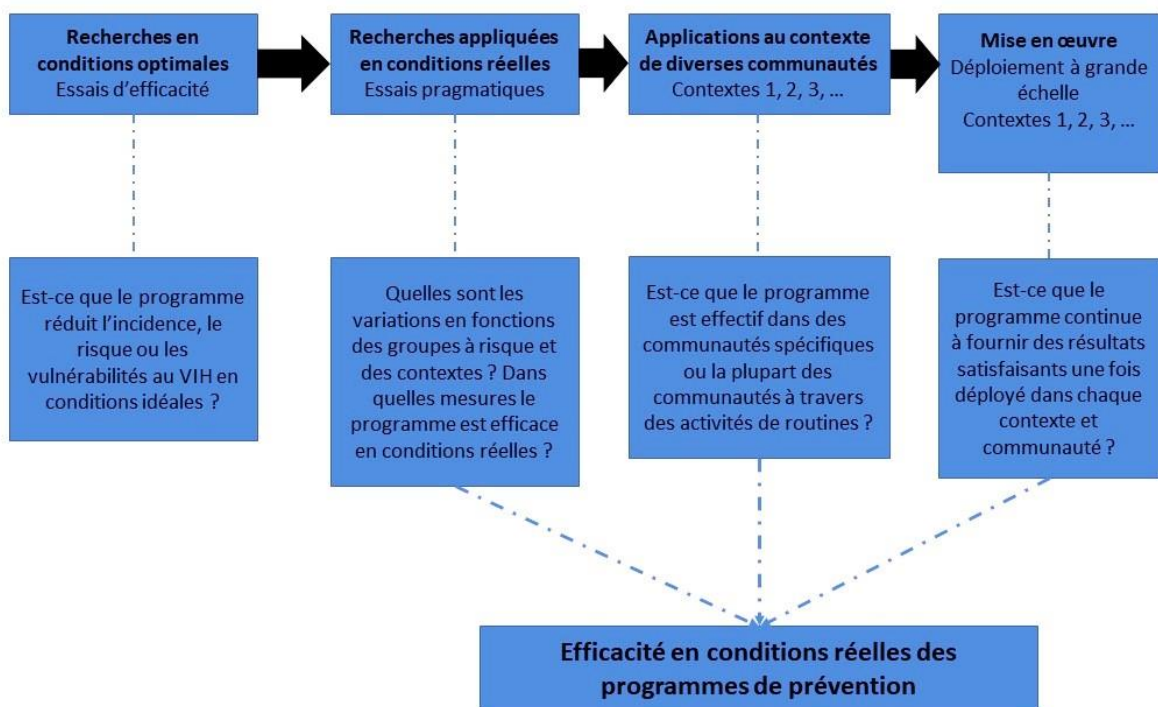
**Recherches en conditions optimales**
Essais d'efficacité

**Recherches appliquées en conditions réelles**
Essais pragmatiques

**Applications au contexte de diverses communautés**
Contextes 1, 2, 3, …

**Mise en œuvre**
Déploiement à grande échelle
Contextes 1, 2, 3, …

Est-ce que le programme réduit l'incidence, le risque ou les vulnérabilités au VIH en conditions idéales ?

Quelles sont les variations en fonctions des groupes à risque et des contextes ? Dans quelles mesures le programme est efficace en conditions réelles ?

Est-ce que le programme est effectif dans des communautés spécifiques ou la plupart des communautés à travers des activités de routines ?

Est-ce que le programme continue à fournir des résultats satisfaisants une fois déployé dans chaque contexte et communauté ?

**Efficacité en conditions réelles des programmes de prévention**